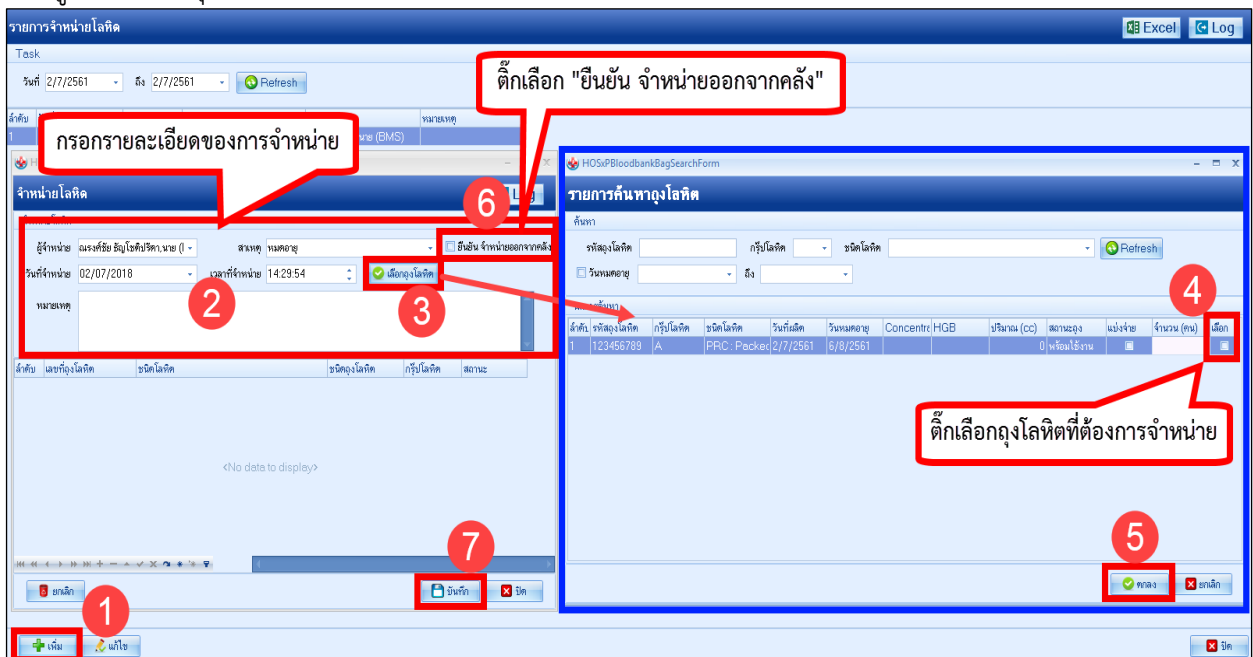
รายการจำหน่ายโลหิต

Excel Log

Task

วันที่ 2/7/2561 ถึง 2/7/2561 Refresh

ลำดับ หมายเหตุ
1 (BMS)

ติ๊กเลือก "ยืนยัน จำหน่ายออกจากคลัง"

กรอกรายละเอียดของการจำหน่าย

จำหน่ายโลหิต

6

ผู้จำหน่าย ณรงค์ชัย ธัญโชติปริดา,นาย (I สาเหตุ หมดอายุ ยืนยัน จำหน่ายออกจากคลัง

วันที่จำหน่าย 02/07/2018 เวลาที่จำหน่าย 14:29:54 เลือกถุงโลหิต

หมายเหตุ

2 3

ลำดับ เลขที่ถุงโลหิต ชนิดโลหิต ชนิดถุงโลหิต กรุ๊ปโลหิต สถานะ

<No data to display>

7

ยกเลิก บันทึก ปิด

1

เพิ่ม แก้ไข

HOSxPBloodbankBagSearchForm

รายการค้นหาถุงโลหิต

ค้นหา

รหัสถุงโลหิต กรุ๊ปโลหิต ชนิดโลหิต Refresh

วันหมดอายุ ถึง

4

| ลำดับ | รหัสถุงโลหิต | กรุ๊ปโลหิต | ชนิดโลหิต | วันที่ผลิต | วันหมดอายุ | Concentra | HGB | ปริมาณ (cc) | สถานะถุง | แบ่งจ่าย | จำนวน (คน) | เลือก |
|---|---|---|---|---|---|---|---|---|---|---|---|---|
| 1 | 123456789 | A | PRC : Packed | 2/7/2561 | 6/8/2561 | | | 0 | พร้อมใช้งาน | | | |

ติ๊กเลือกถุงโลหิตที่ต้องการจำหน่าย

5

ตกลง ยกเลิก

ปิด